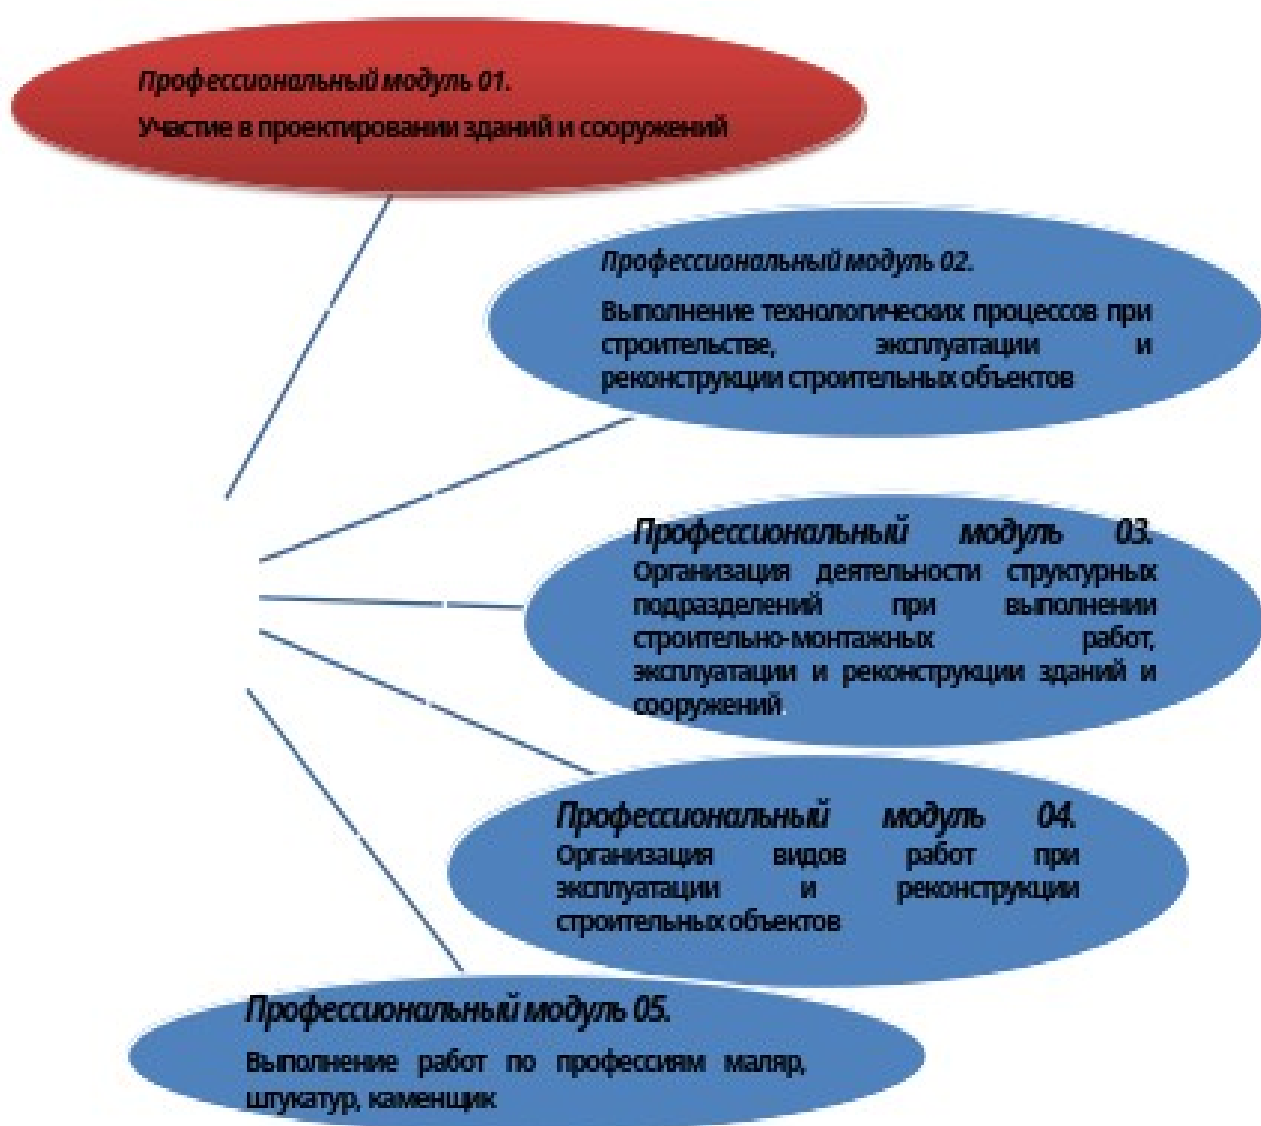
Профессиональный модуль 01.

Участие в проектировании зданий и сооружений

Профессиональный модуль 02.

Выполнение технологических процессов при строительстве, эксплуатации и реконструкции строительных объектов

Профессиональный модуль 03.
Организация деятельности структурных подразделений при выполнении строительно-монтажных работ, эксплуатации и реконструкции зданий и сооружений

Профессиональный модуль 04.
Организация видов работ при эксплуатации и реконструкции строительных объектов

Профессиональный модуль 05.

Выполнение работ по профессиям маляр, штукатур, каменщик